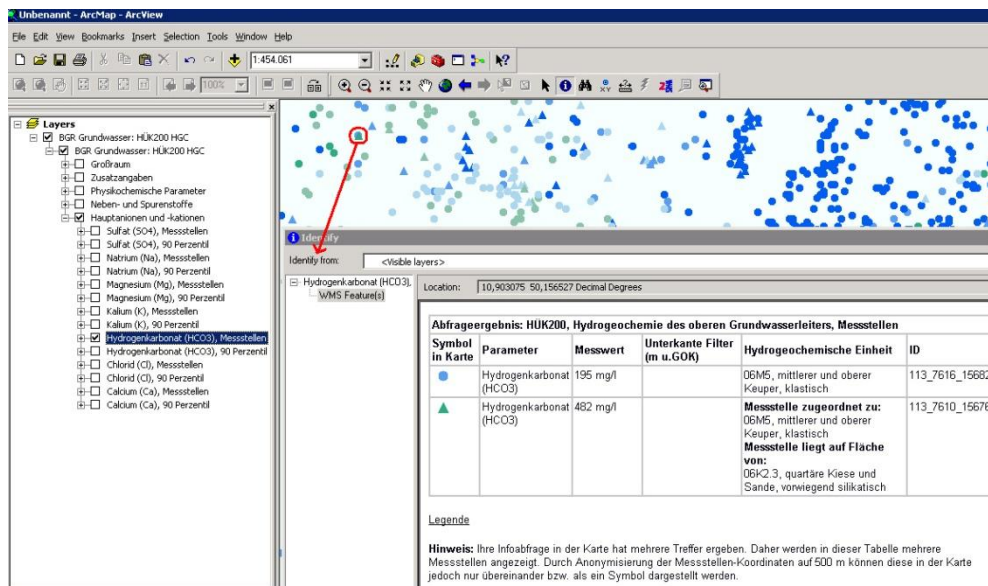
Unbenannt - ArcMap - ArcView

File Edit View Bookmarks Insert Selection Tools Window Help

1:454.061

100%

Layers
BGR Grundwasser: HÜK200 HGC
BGR Grundwasser: HÜK200 HGC
Großraum
Zusatzangaben
Physikochemische Parameter
Neben- und Spurenstoffe
Hauptanionen und -kationen
Sulfat (SO4), Messstellen
Sulfat (SO4), 90 Perzentil
Natrium (Na), Messstellen
Natrium (Na), 90 Perzentil
Magnesium (Mg), Messstellen
Magnesium (Mg), 90 Perzentil
Kalium (K), Messstellen
Kalium (K), 90 Perzentil
Hydrogenkarbonat (HCO3), Messstellen
Hydrogenkarbonat (HCO3), 90 Perzentil
Chlorid (Cl), Messstellen
Chlorid (Cl), 90 Perzentil
Calcium (Ca), Messstellen
Calcium (Ca), 90 Perzentil

Identify

Identify from: <Visible layers>

Hydrogenkarbonat (HCO3),
WMS Feature(s)

Location: 10,903075 50,156527 Decimal Degrees

Abfrageergebnis: HÜK200, Hydrogeochemie des oberen Grundwasserleiters, Messstellen

| Symbol in Karte | Parameter | Messwert | Unterkante Filter (m u.GOK) | Hydrogeochemische Einheit | ID |
|---|---|---|---|---|---|
| | Hydrogenkarbonat (HCO3) | 195 mg/l | | 06M5, mittlerer und oberer Keuper, klastisch | 113_7616_1568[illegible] |
| | Hydrogenkarbonat (HCO3) | 482 mg/l | | **Messstelle zugeordnet zu:** 06M5, mittlerer und oberer Keuper, klastisch **Messstelle liegt auf Fläche von:** 06K2.3, quartäre Kiese und Sande, vorwiegend silikatisch | 113_7610_1567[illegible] |

Legende

**Hinweis:** Ihre Infoabfrage in der Karte hat mehrere Treffer ergeben. Daher werden in dieser Tabelle mehrere Messstellen angezeigt. Durch Anonymisierung der Messstellen-Koordinaten auf 500 m können diese in der Karte jedoch nur übereinander bzw. als ein Symbol dargestellt werden.